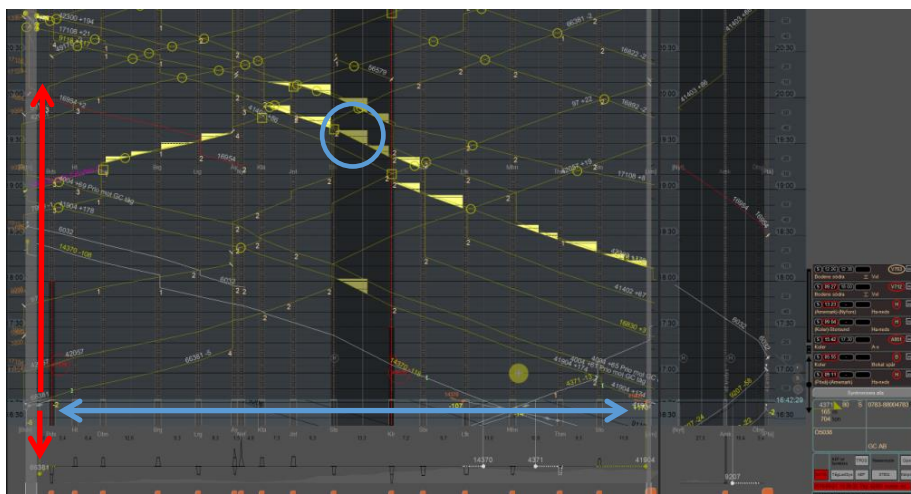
42330 +194
17108 +21
16822 -2
56379
16882 -2
97 +22
16054
16862 +3
17108 +4
41403 -186
41904 +178
6032
14370 -108
6032
41402 +67
16830 +3
6032
66361 -5
42057
4371 +69 Prio mot GC
41904 +67 Prio mot GC
14370 -118
4371
41904
6207 -58
16830 +3
18:42:29
66361
14370
4371
41904
6207
Bodens södra
Vol
Bodens södra
Kvler
Kvler
Kvler
Kvler
Arvidsjaur
Hu-nedn
Hu-nedn
Hu-nedn
Ånkil spår
Hu-nedn
Sundsvallens alla
4371
165
70K
CS030
0783-98004783
GC AB